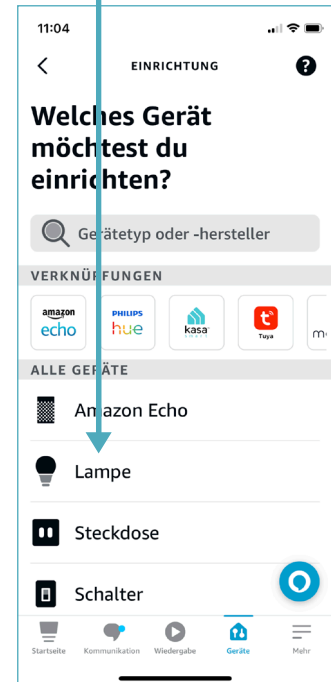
11:04

EINRICHTUNG

?

Welches Gerät möchtest du einrichten?

Gerätetyp oder -hersteller

VERKNÜPFUNGEN

amazon echo

PHILIPS hue

kasa

Tuya

m

ALLE GERÄTE

Amazon Echo

Lampe

Steckdose

Schalter

Startseite

Kommunikation

Wiedergabe

Geräte

Mehr